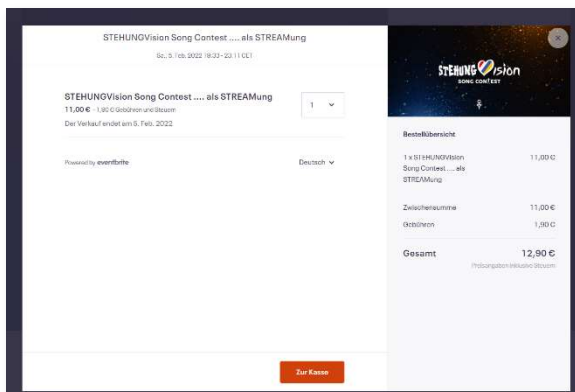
STEHUNGVision Song Contest .... als STREAMung

Sa., 5. Feb. 2022 18:33 - 23:11 CET

STEHUNGVision Song Contest .... als STREAMung

11,00 € + 1,90 € Gebühren und Steuern

Der Verkauf endet am 5. Feb. 2022

1

Powered by eventbrite

Deutsch

Zur Kasse

STEHUNGVision
SONG CONTEST

Bestellübersicht

1 x STEHUNGVision Song Contest .... als STREAMung 11,00 €

Zwischensumme 11,00 €

Gebühren 1,90 €

Gesamt 12,90 €

Preisangaben inklusive Steuern